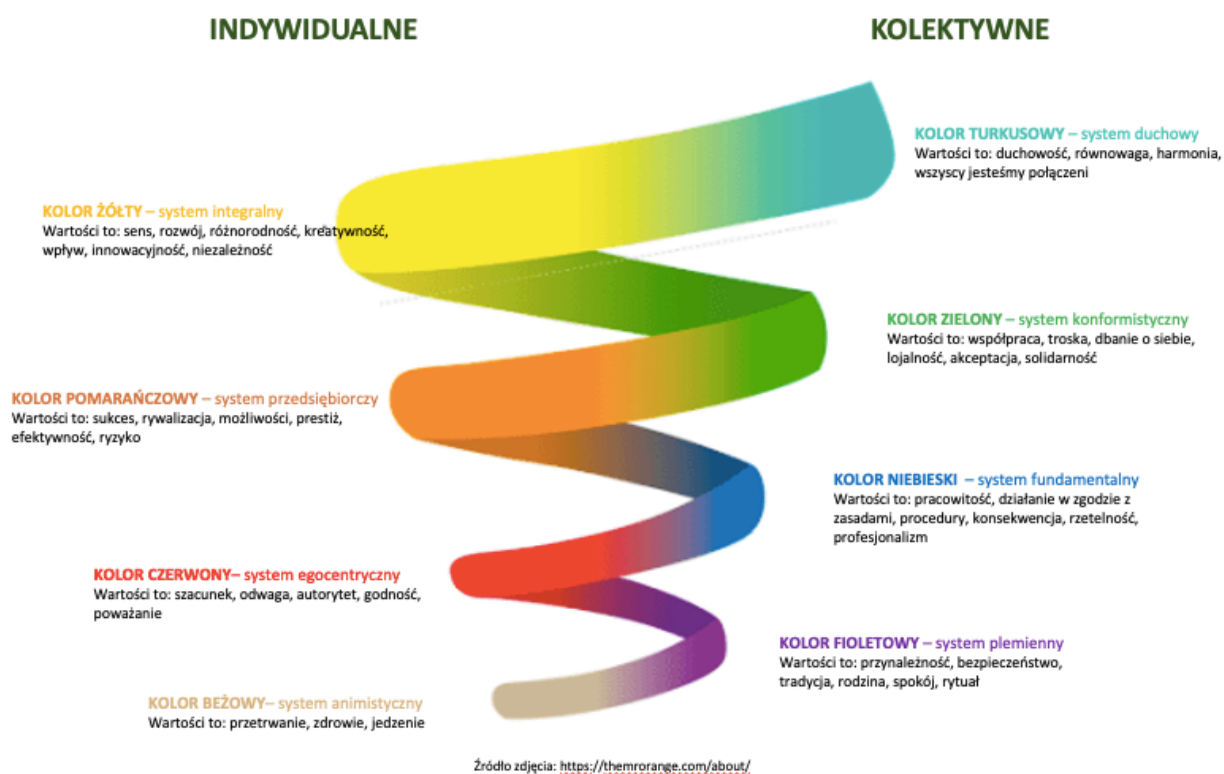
INDYWIDUALNE

KOLEKTYWNE

KOLOR TURKUSOWY – system duchowy
Wartości to: duchowość, równowaga, harmonia, wszyscy jesteśmy połączeni

KOLOR ŻÓŁTY – system integralny
Wartości to: sens, rozwój, różnorodność, kreatywność, wpływ, innowacyjność, niezależność

KOLOR ZIELONY – system konformistyczny
Wartości to: współpraca, troska, dbanie o siebie, lojalność, akceptacja, solidarność

KOLOR POMARAŃCZOWY – system przedsiębiorczy
Wartości to: sukces, rywalizacja, możliwości, prestiż, efektywność, ryzyko

KOLOR NIEBIESKI – system fundamentalny
Wartości to: pracowitość, działanie w zgodzie z zasadami, procedury, konsekwencja, rzetelność, profesjonalizm

KOLOR CZERWONY– system egocentryczny
Wartości to: szacunek, odwaga, autorytet, godność, poważanie

KOLOR FIOLETOWY – system plemienny
Wartości to: przynależność, bezpieczeństwo, tradycja, rodzina, spokój, rytuał

KOLOR BEŻOWY– system animistyczny
Wartości to: przetrwanie, zdrowie, jedzenie

Źródło zdjęcia: https://themrorange.com/about/